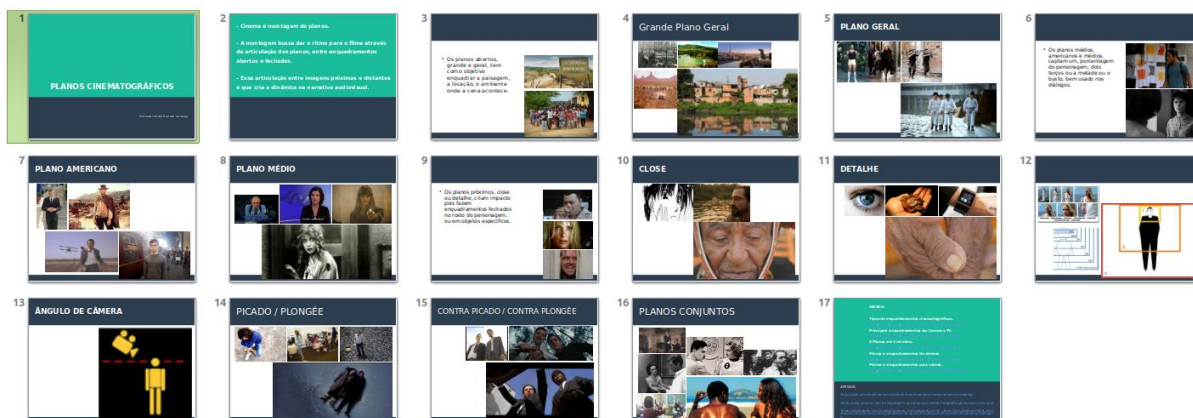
1

PLANOS CINEMATOGRÁFICOS

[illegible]

2

- Cinema é montagem de planos.

- A montagem busca dar o ritmo para o filme através da articulação dos planos, entre enquadramentos abertos e fechados.

- Essa articulação entre imagens próximas e distantes é que cria a dinâmica na narrativa audiovisual.

3

• Os planos abertos, grande e geral, tem como objetivo enquadrar a paisagem, a locação, o ambiente onde a cena acontece.

4

Grande Plano Geral

5

PLANO GERAL

6

• Os planos médios, americanos e médios, captam um, porcentagem do personagem, dos terços ou a metade ou o busto, bem usado nos diálogos.

7

PLANO AMERICANO

8

PLANO MÉDIO

9

• Os planos próximos, close ou detalhe, criam impacto pois fazem enquadramentos fechados no rosto do personagem, ou em objetos específicos.

10

CLOSE

11

DETALHE

12

13

ÂNGULO DE CÂMERA

14

PICADO / PLONGÉE

15

CONTRA PICADO / CONTRA PLONGÉE

16

PLANOS CONJUNTOS

17

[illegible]